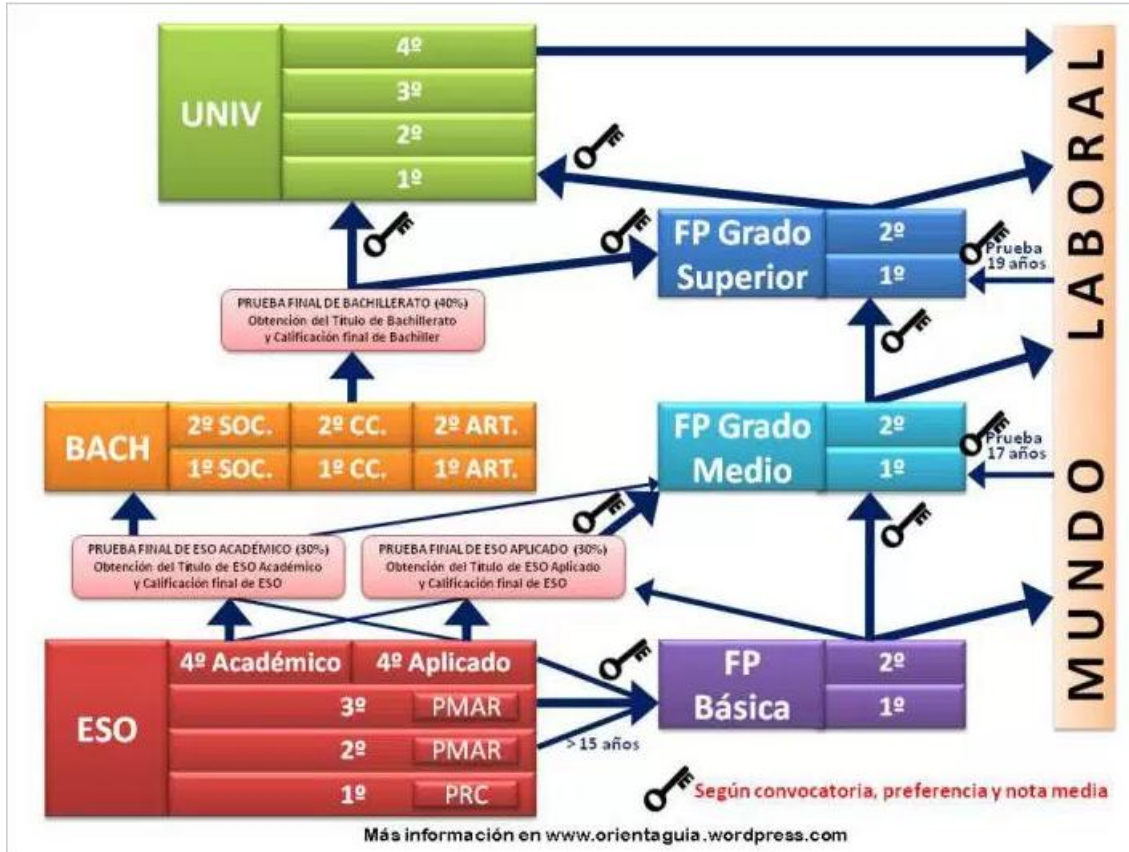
UNIV
4º
3º
2º
1º

MUNDO LABORAL

FP Grado Superior
2º
1º
Prueba 19 años

PRUEBA FINAL DE BACHILLERATO (40%)
Obtención del Título de Bachillerato y Calificación final de Bachiller

BACH
2º SOC.
2º CC.
2º ART.
1º SOC.
1º CC.
1º ART.

FP Grado Medio
2º
1º
Prueba 17 años

PRUEBA FINAL DE ESO ACADÉMICO (30%)
Obtención del Título de ESO Académico y Calificación final de ESO

PRUEBA FINAL DE ESO APLICADO (30%)
Obtención del Título de ESO Aplicado y Calificación final de ESO

ESO
4º Académico
4º Aplicado
3º PMAR
2º PMAR
1º PRC

FP Básica
2º
1º
> 15 años

Según convocatoria, preferencia y nota media

Más información en www.orientaguia.wordpress.com